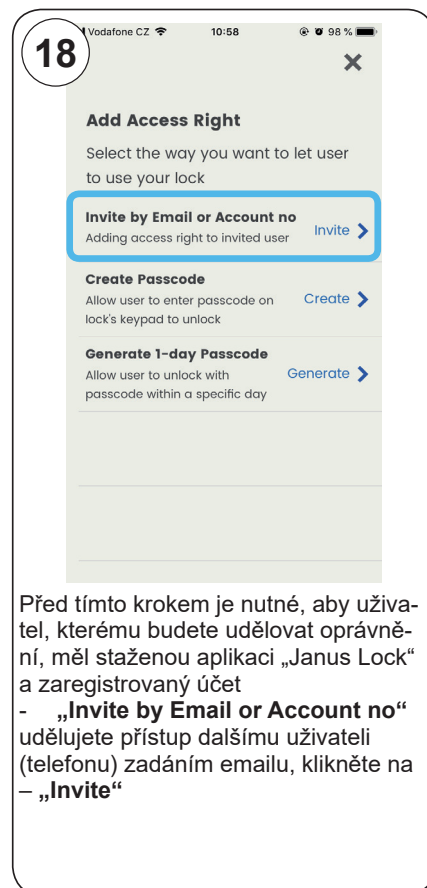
18

Vodafone CZ 10:58 98 %

×

Add Access Right

Select the way you want to let user to use your lock

Invite by Email or Account no
Adding access right to invited user
Invite >

Create Passcode
Allow user to enter passcode on lock's keypad to unlock
Create >

Generate 1-day Passcode
Allow user to unlock with passcode within a specific day
Generate >

Před tímto krokem je nutné, aby uživatel, kterému budete udělovat oprávnění, měl staženou aplikaci „Janus Lock“ a zaregistrovaný účet
- **„Invite by Email or Account no“** udělujete přístup dalšímu uživateli (telefonu) zadáním emailu, klikněte na – **„Invite“**